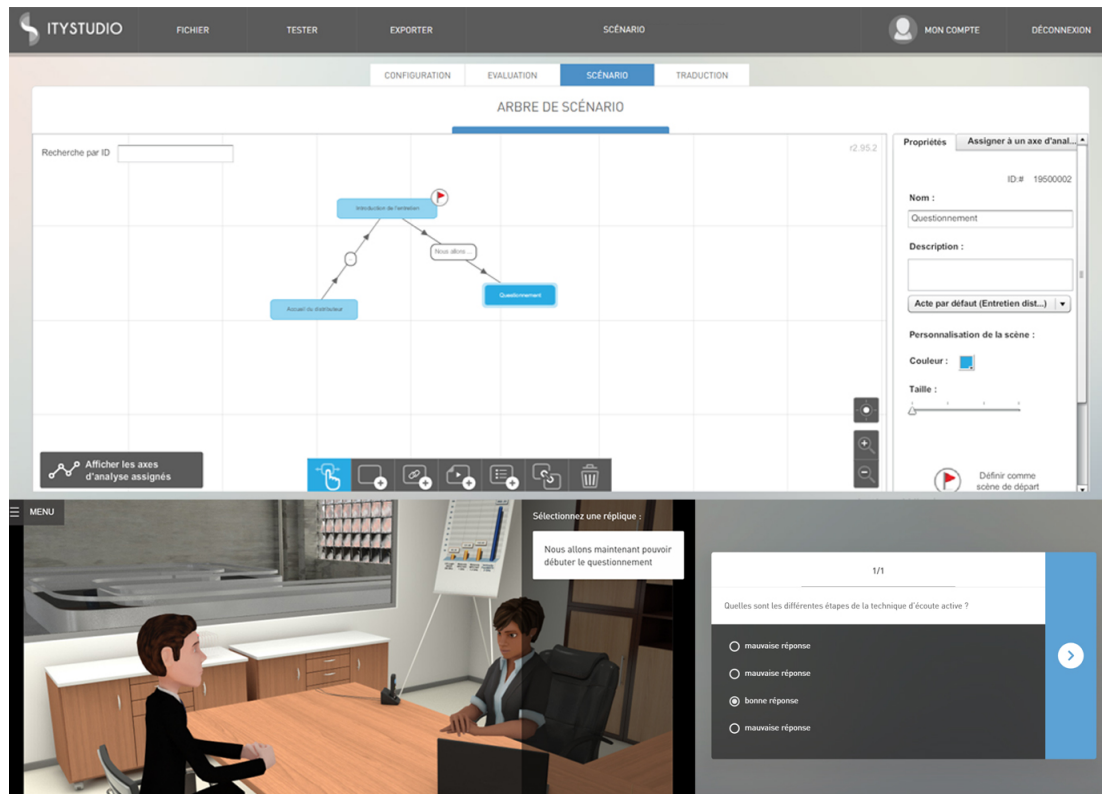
ITYSTUDIO FICHIER TESTER EXPORTER SCÉNARIO MON COMPTE DÉCONNEXION

CONFIGURATION EVALUATION SCÉNARIO TRADUCTION

ARBRE DE SCÉNARIO

Recherche par ID

r2.95.2

Introduction de l'entretien

Nous allons...

Accueil du distributeur

Questionnement

Afficher les axes d'analyse assignés

Propriétés Assigner à un axe d'anal...

ID:# 19500002

Nom :

Questionnement

Description :

Acte par défaut (Entretien dist...)

Personnalisation de la scène :

Couleur :

Taille :

Définir comme scène de départ

MENU

Sélectionnez une réplique :

Nous allons maintenant pouvoir débuter le questionnement

1/1

Quelles sont les différentes étapes de la technique d'écoute active ?

mauvaise réponse

mauvaise réponse

bonne réponse

mauvaise réponse